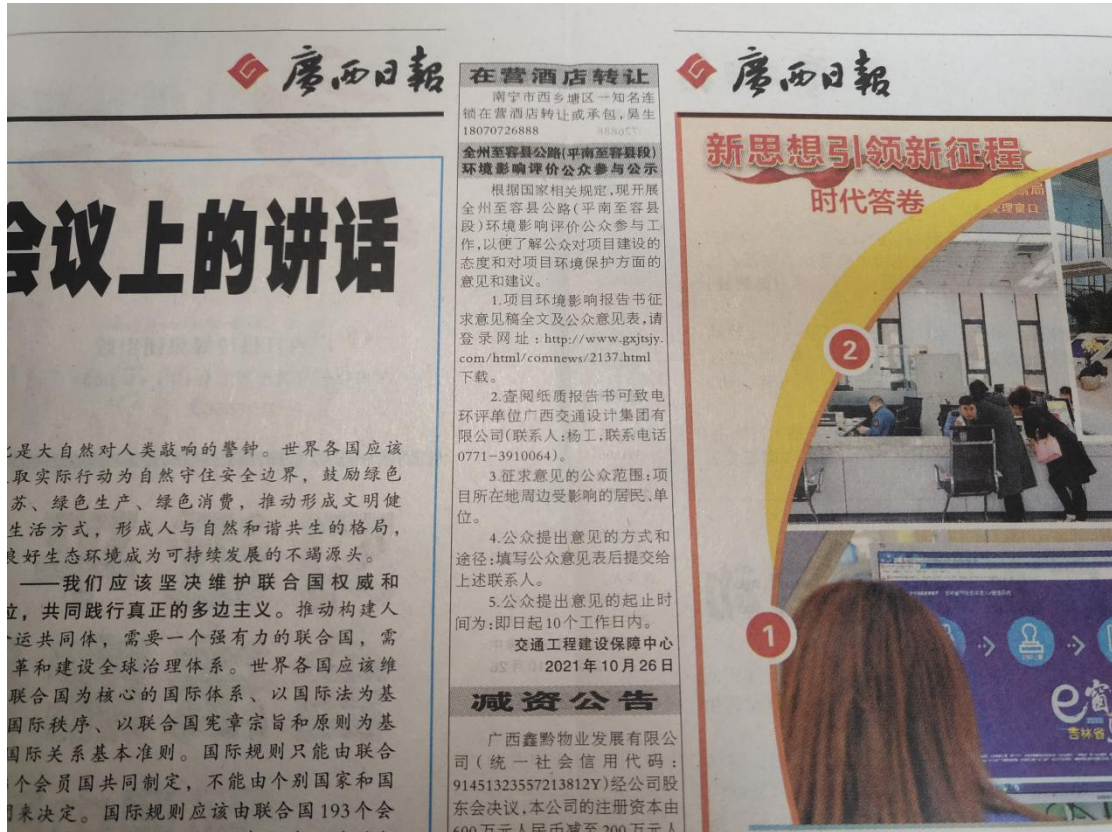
廣西日報

会议上的讲话

是大自然对人类敲响的警钟。世界各国应该取实际行动为自然守住安全边界，鼓励绿色苏、绿色生产、绿色消费，推动形成文明健生活方式，形成人与自然和谐共生的格局，良好生态环境成为可持续发展的不竭源头。

——我们应该坚决维护联合国权威和位，共同践行真正的多边主义。推动构建人运共同体，需要一个强有力的联合国，需革和建设全球治理体系。世界各国应该维联合国为核心的国际体系、以国际法为基国际秩序、以联合国宪章宗旨和原则为基国际关系基本准则。国际规则只能由联合个会员国共同制定，不能由个别国家和国来决定。国际规则应该由联合国193个会

在营酒店转让

南宁市西乡塘区一知名连锁在营酒店转让或承包，吴生18070726888

全州至容县公路(平南至容县段)环境影响评价公众参与公示

根据国家相关规定，现开展全州至容县公路(平南至容县段)环境影响评价公众参与工作，以便了解公众对项目建设的态度和对项目环境保护方面的意见和建议。

1.项目环境影响报告书征求意见稿全文及公众意见表，请登录网址：http://www.gxjtsjy.com/html/comnews/2137.html下载。

2.查阅纸质报告书可致电环评单位广西交通设计集团有限公司(联系人：杨工，联系电话0771-3910064)。

3.征求意见的公众范围：项目所在地周边受影响的居民、单位。

4.公众提出意见的方式和途径：填写公众意见表后提交给上述联系人。

5.公众提出意见的起止时间为：即日起10个工作日内。

交通工程建设保障中心
2021年10月26日

减资公告

广西鑫黔物业发展有限公司(统一社会信用代码：91451323557213812Y)经公司股东会决议，本公司的注册资本由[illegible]

廣西日報

新思想引领新征程
时代答卷

2

1

e窗
吉林省